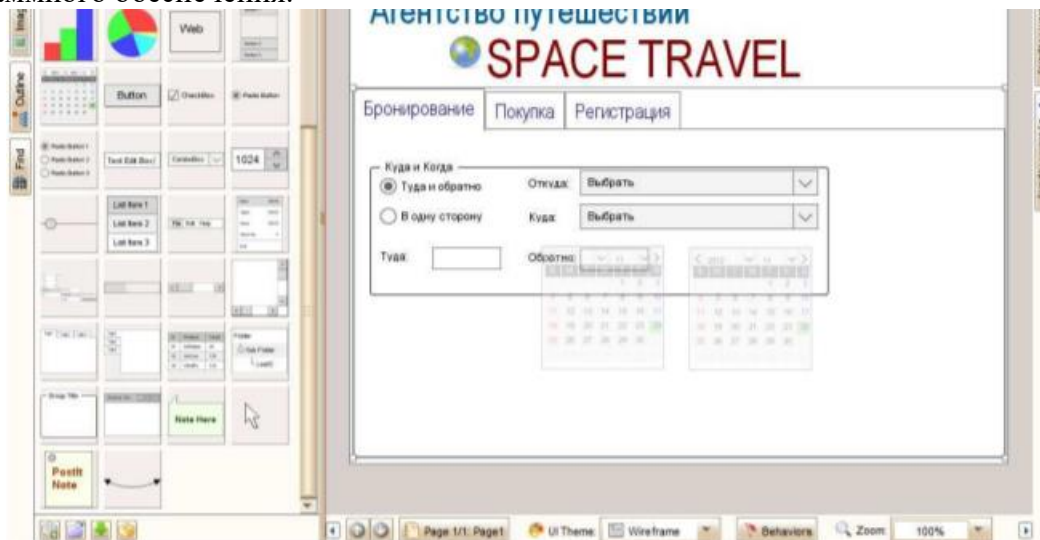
Агентство путешествий
SPACE TRAVEL

Web

Button
Checkbox
Radio Button

Radio Button 1
Radio Button 2
Radio Button 3
Text Edit Box
Combobox
1024

List Item 1
List Item 2
List Item 3

Group Title
Note Here
PostIt Note

Folder
Sub Folder

Find
Outline

Бронирование
Покупка
Регистрация

Куда и Когда
Туда и обратно
Откуда:
Выбрать
В одну сторону
Куда:
Выбрать
Туда:
Обратно:

Page 1/1: Page1
UI Theme:
Wireframe
Behaviors
Zoom:
100%